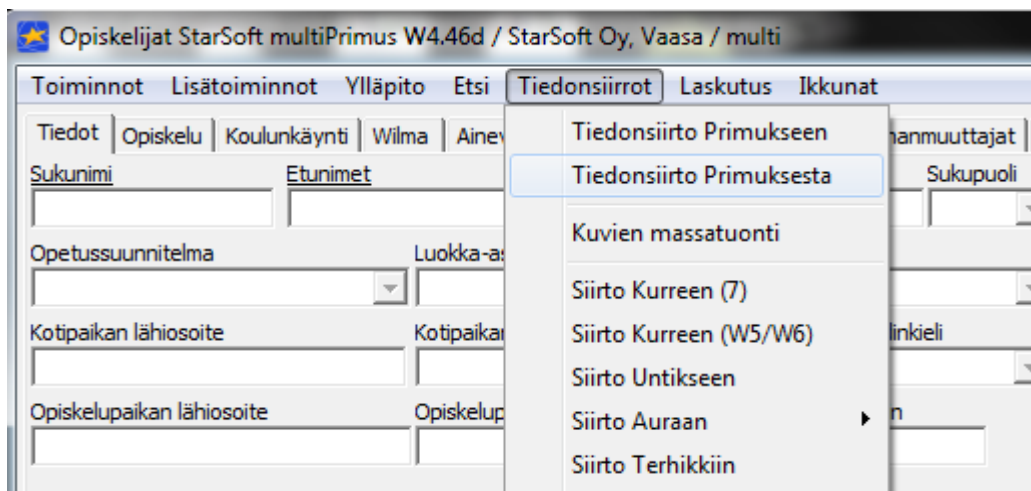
Opiskelijat StarSoft multiPrimus W4.46d / StarSoft Oy, Vaasa / multi

Toiminnot Lisätoiminnot Ylläpito Etsi Tiedonsiirrot Laskutus Ikkunat

Tiedot | Opiskelu | Koulunkäynti | Wilma | Ainev

anmuuttajat |

Sukunimi

Etunimet

Sukupuoli

Opetussuunnitelma

Luokka-as

Kotipaikan lähiosoite

Kotipaikar

linkieli

Opiskelupaikan lähiosoite

Opiskelup

n

Tiedonsiirto Primukseen
Tiedonsiirto Primuksesta
Kuvien massatuonti
Siirto Kurreen (7)
Siirto Kurreen (W5/W6)
Siirto Untikseen
Siirto Auraan
Siirto Terhikkiin